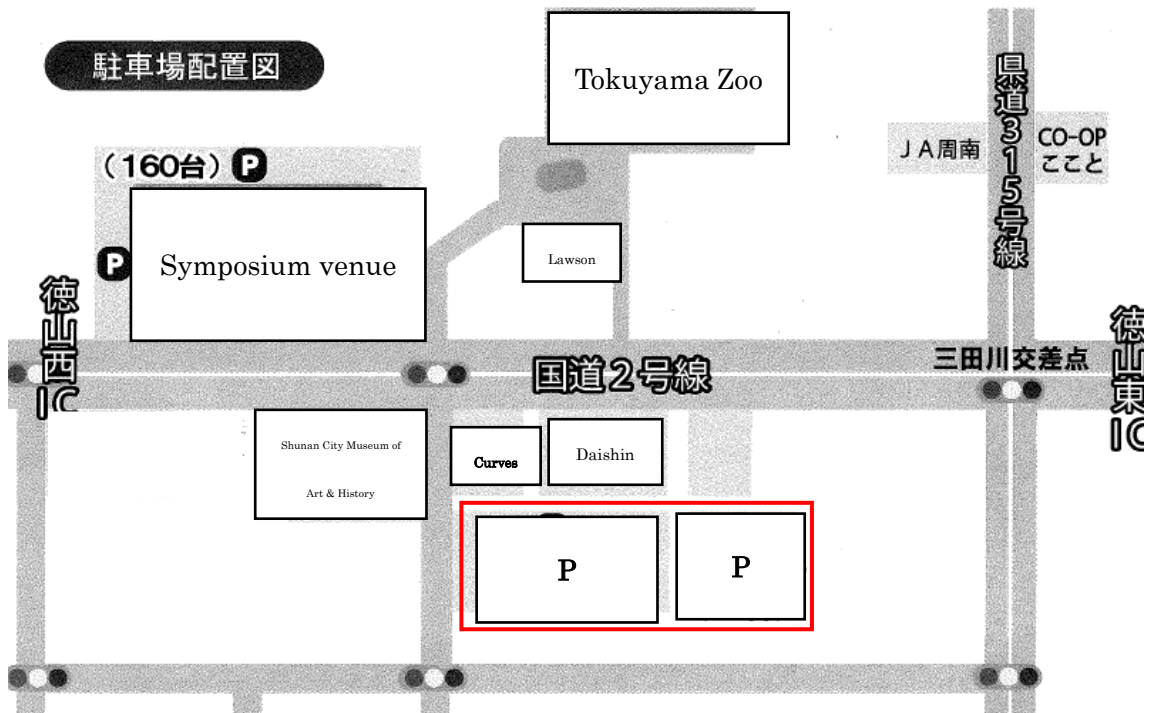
駐車場配置図

Tokuyama Zoo

県道315号線

JA周南

CO-OP ここと

(160台) P

P

Symposium venue

Lawson

徳山西IC

国道2号線

三田川交差点

徳山東IC

Shunan City Museum of Art & History

Curves

Daishin

P

P